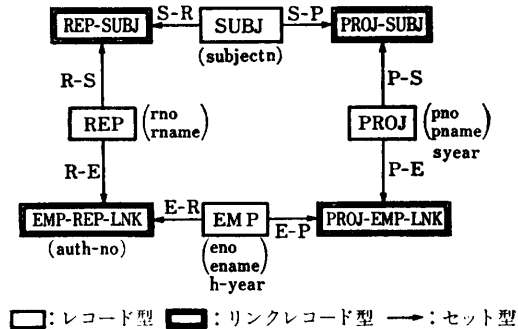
REP-SUBJ
S-R
SUBJ
S-P
PROJ-SUBJ
(subjectn)
R-S
REP
(rno rname)
P-S
PROJ
(pno pname) syear
R-E
P-E
EMP-REP-LNK
E-R
EMP
E-P
PROJ-EMP-LNK
(auth-no)
(eno ename) h-year

：レコード型 ：リンクレコード型 ：セット型